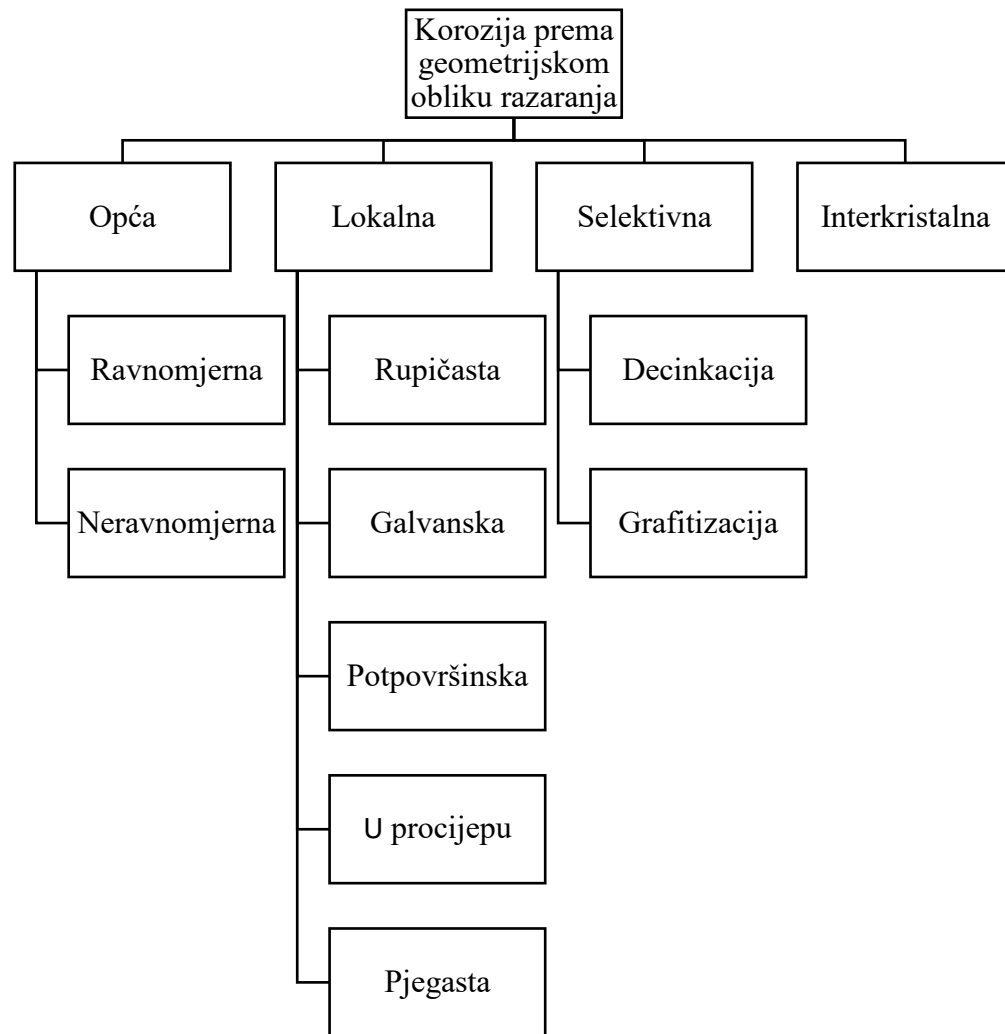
Korozija prema geometrijskom obliku razaranja

Opća

Ravnomjerna

Neravnomjerna

Lokalna

Rupičasta

Galvanska

Potpovršinska

U procijepu

Pjegasta

Selektivna

Decinkacija

Grafitizacija

Interkristalna